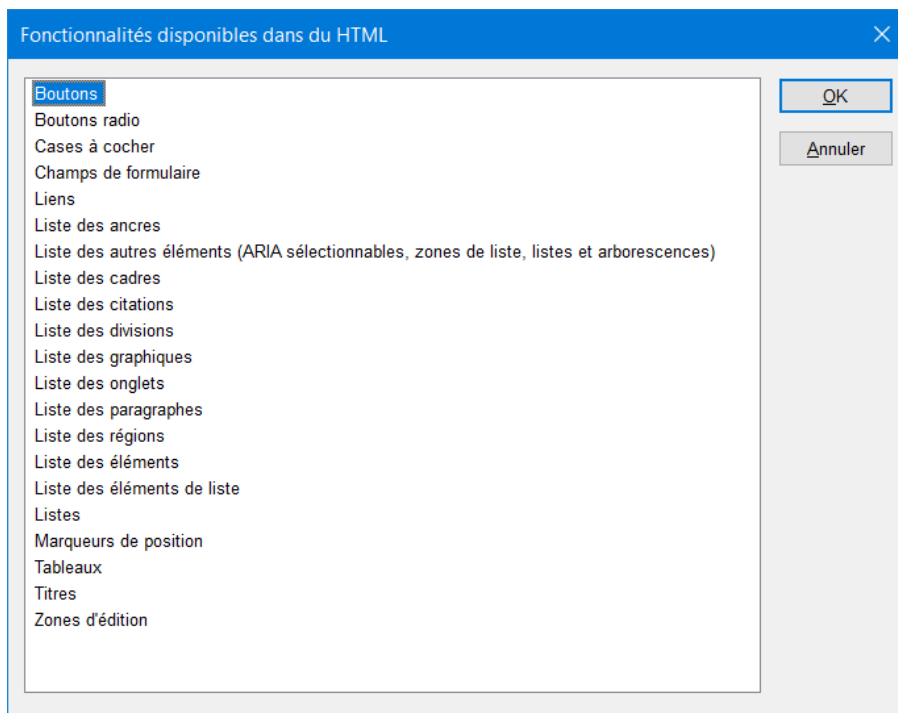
Fonctionnalités disponibles dans du HTML

Boutons
Boutons radio
Cases à cocher
Champs de formulaire
Liens
Liste des ancres
Liste des autres éléments (ARIA sélectionnables, zones de liste, listes et arborescences)
Liste des cadres
Liste des citations
Liste des divisions
Liste des graphiques
Liste des onglets
Liste des paragraphes
Liste des régions
Liste des éléments
Liste des éléments de liste
Listes
Marqueurs de position
Tableaux
Titres
Zones d'édition

OK
Annuler